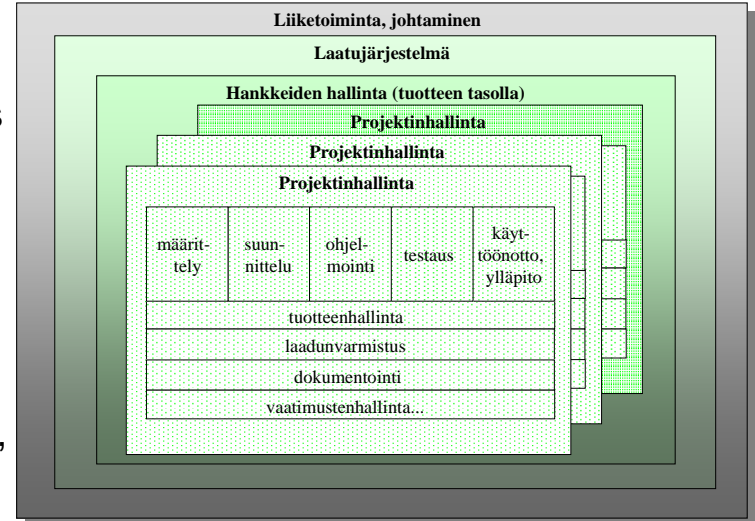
Liiketoiminta, johtaminen

Laatujärjestelmä

Hankkeiden hallinta (tuotteen tasolla)

Projektinhallinta

Projektinhallinta

Projektinhallinta

| määrittely | suunnittelu | ohjelmointi | testaus | käyttöönotto, ylläpito |
|---|---|---|---|---|

tuotteenhallinta

laadunvarmistus

dokumentointi

vaatimustenhallinta...